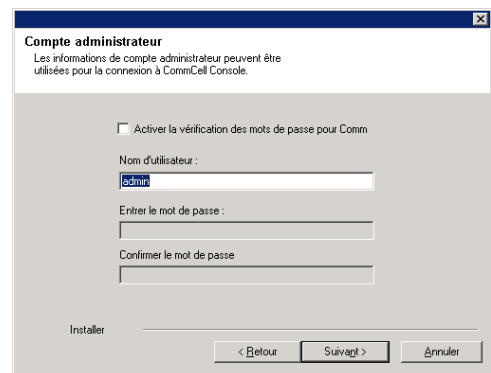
Compte administrateur
Les informations de compte administrateur peuvent être utilisées pour la connexion à CommCell Console.

Activer la vérification des mots de passe pour Comm

Nom d'utilisateur :

admin

Entrer le mot de passe :

Confirmer le mot de passe

Installer

< Retour

Suivant >

Annuler